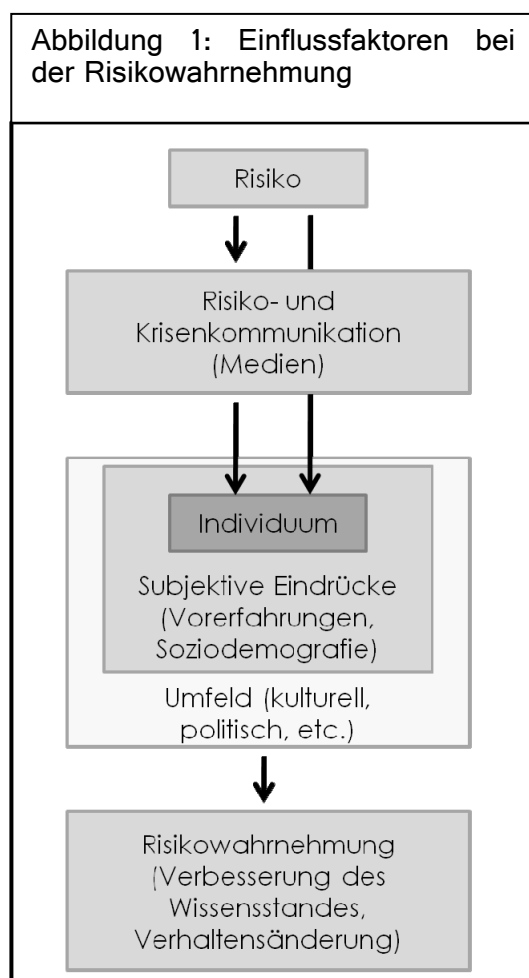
Abbildung 1: Einflussfaktoren bei der Risikowahrnehmung

Risiko

Risiko- und Krisenkommunikation (Medien)

Individuum

Subjektive Eindrücke (Vorerfahrungen, Soziodemografie)

Umfeld (kulturell, politisch, etc.)

Risikowahrnehmung (Verbesserung des Wissensstandes, Verhaltensänderung)